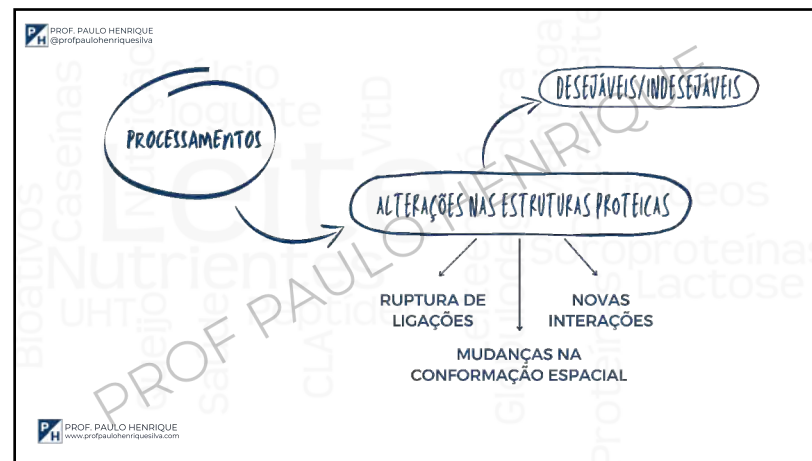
PROF. PAULO HENRIQUE
@profpaulohenriquesilva

PROCESSAMENTOS

DESEJÁVEIS/INDESEJÁVEIS

ALTERAÇÕES NAS ESTRUTURAS PROTEICAS

RUPTURA DE LIGAÇÕES

NOVAS INTERAÇÕES

MUDANÇAS NA CONFORMAÇÃO ESPACIAL

PROF PAULO HENRIQUE

Leite Nutrientes Bioativos caseínas Cálcio Iogurte UHT Queijo Sais Peptídeos CLA VitD Soroproteínas Lactose Proteínas

PROF. PAULO HENRIQUE
www.profpaulohenriquesilva.com